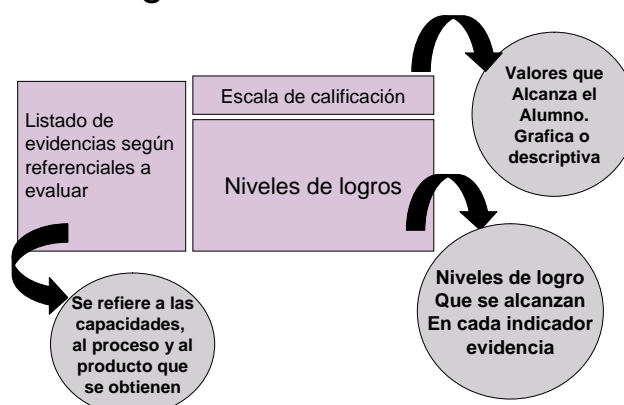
Listado de evidencias según referenciales a evaluar

Escala de calificación

Niveles de logros

Valores que Alcanza el Alumno. Grafica o descriptiva

Se refiere a las capacidades, al proceso y al producto que se obtienen

Niveles de logro Que se alcanzan En cada indicador evidencia